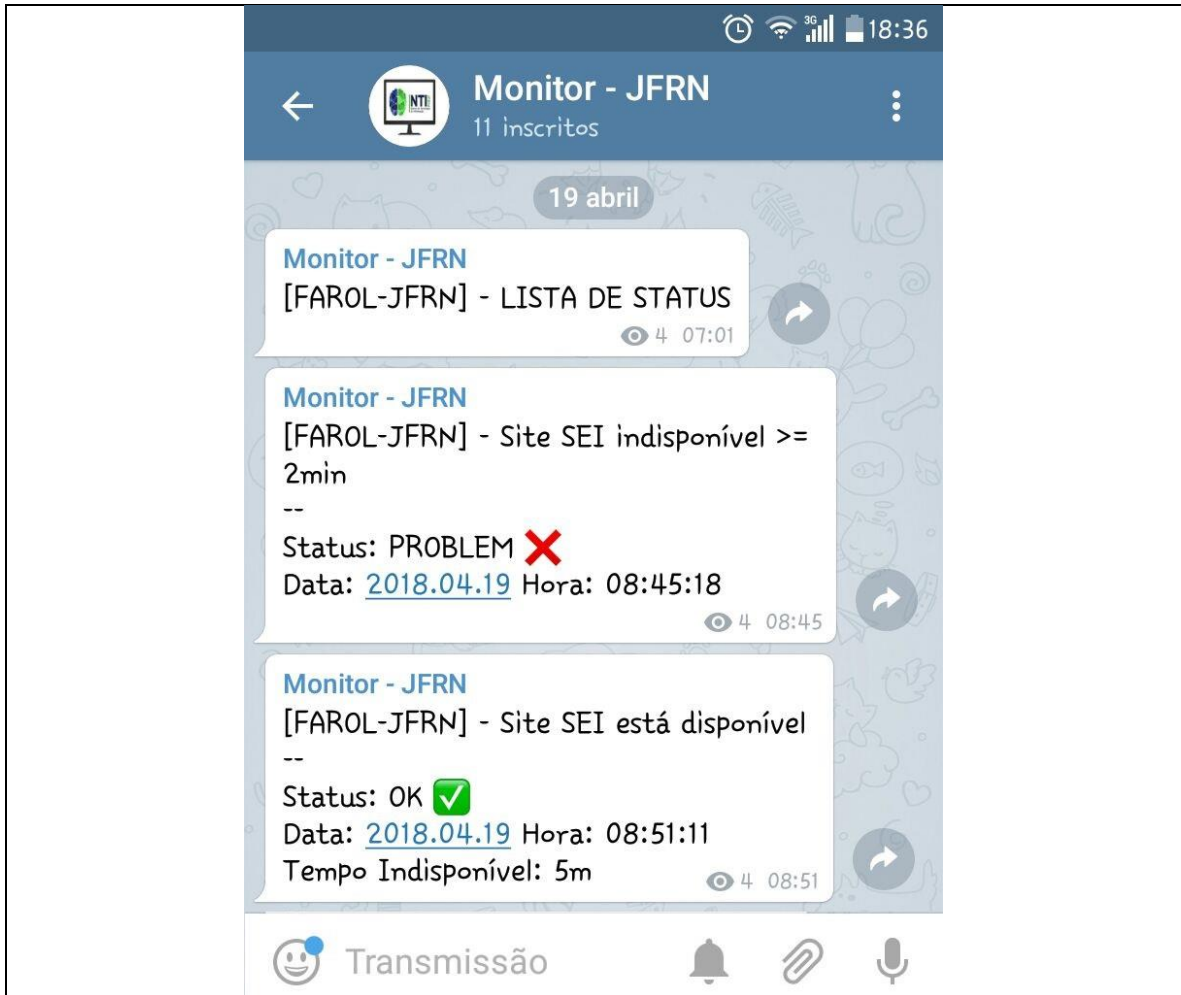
18:36

Monitor - JFRN
11 inscritos

NTI

19 abril

Monitor - JFRN
[FAROL-JFRN] - LISTA DE STATUS
4 07:01

Monitor - JFRN
[FAROL-JFRN] - Site SEI indisponível >= 2min
--
Status: PROBLEM ❌
Data: 2018.04.19 Hora: 08:45:18
4 08:45

Monitor - JFRN
[FAROL-JFRN] - Site SEI está disponível
--
Status: OK ✅
Data: 2018.04.19 Hora: 08:51:11
Tempo Indisponível: 5m
4 08:51

Transmissão